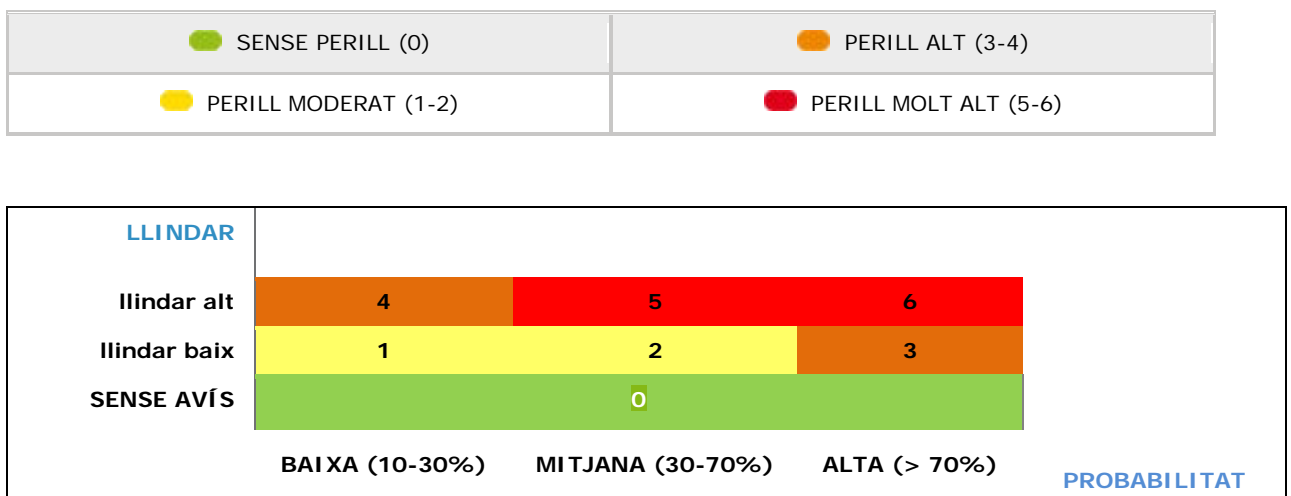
| SENSE PERILL (0) | PERILL ALT (3-4) |
|---|---|
| PERILL MODERAT (1-2) | PERILL MOLT ALT (5-6) |

LLINDAR

| | | | |
|---|---|---|---|
| llindar alt | 4 | 5 | 6 |
| llindar baix | 1 | 2 | 3 |
| SENSE AVÍS | 0 | | |
| | BAIXA (10-30%) | MITJANA (30-70%) | ALTA (> 70%) |

PROBABILITAT